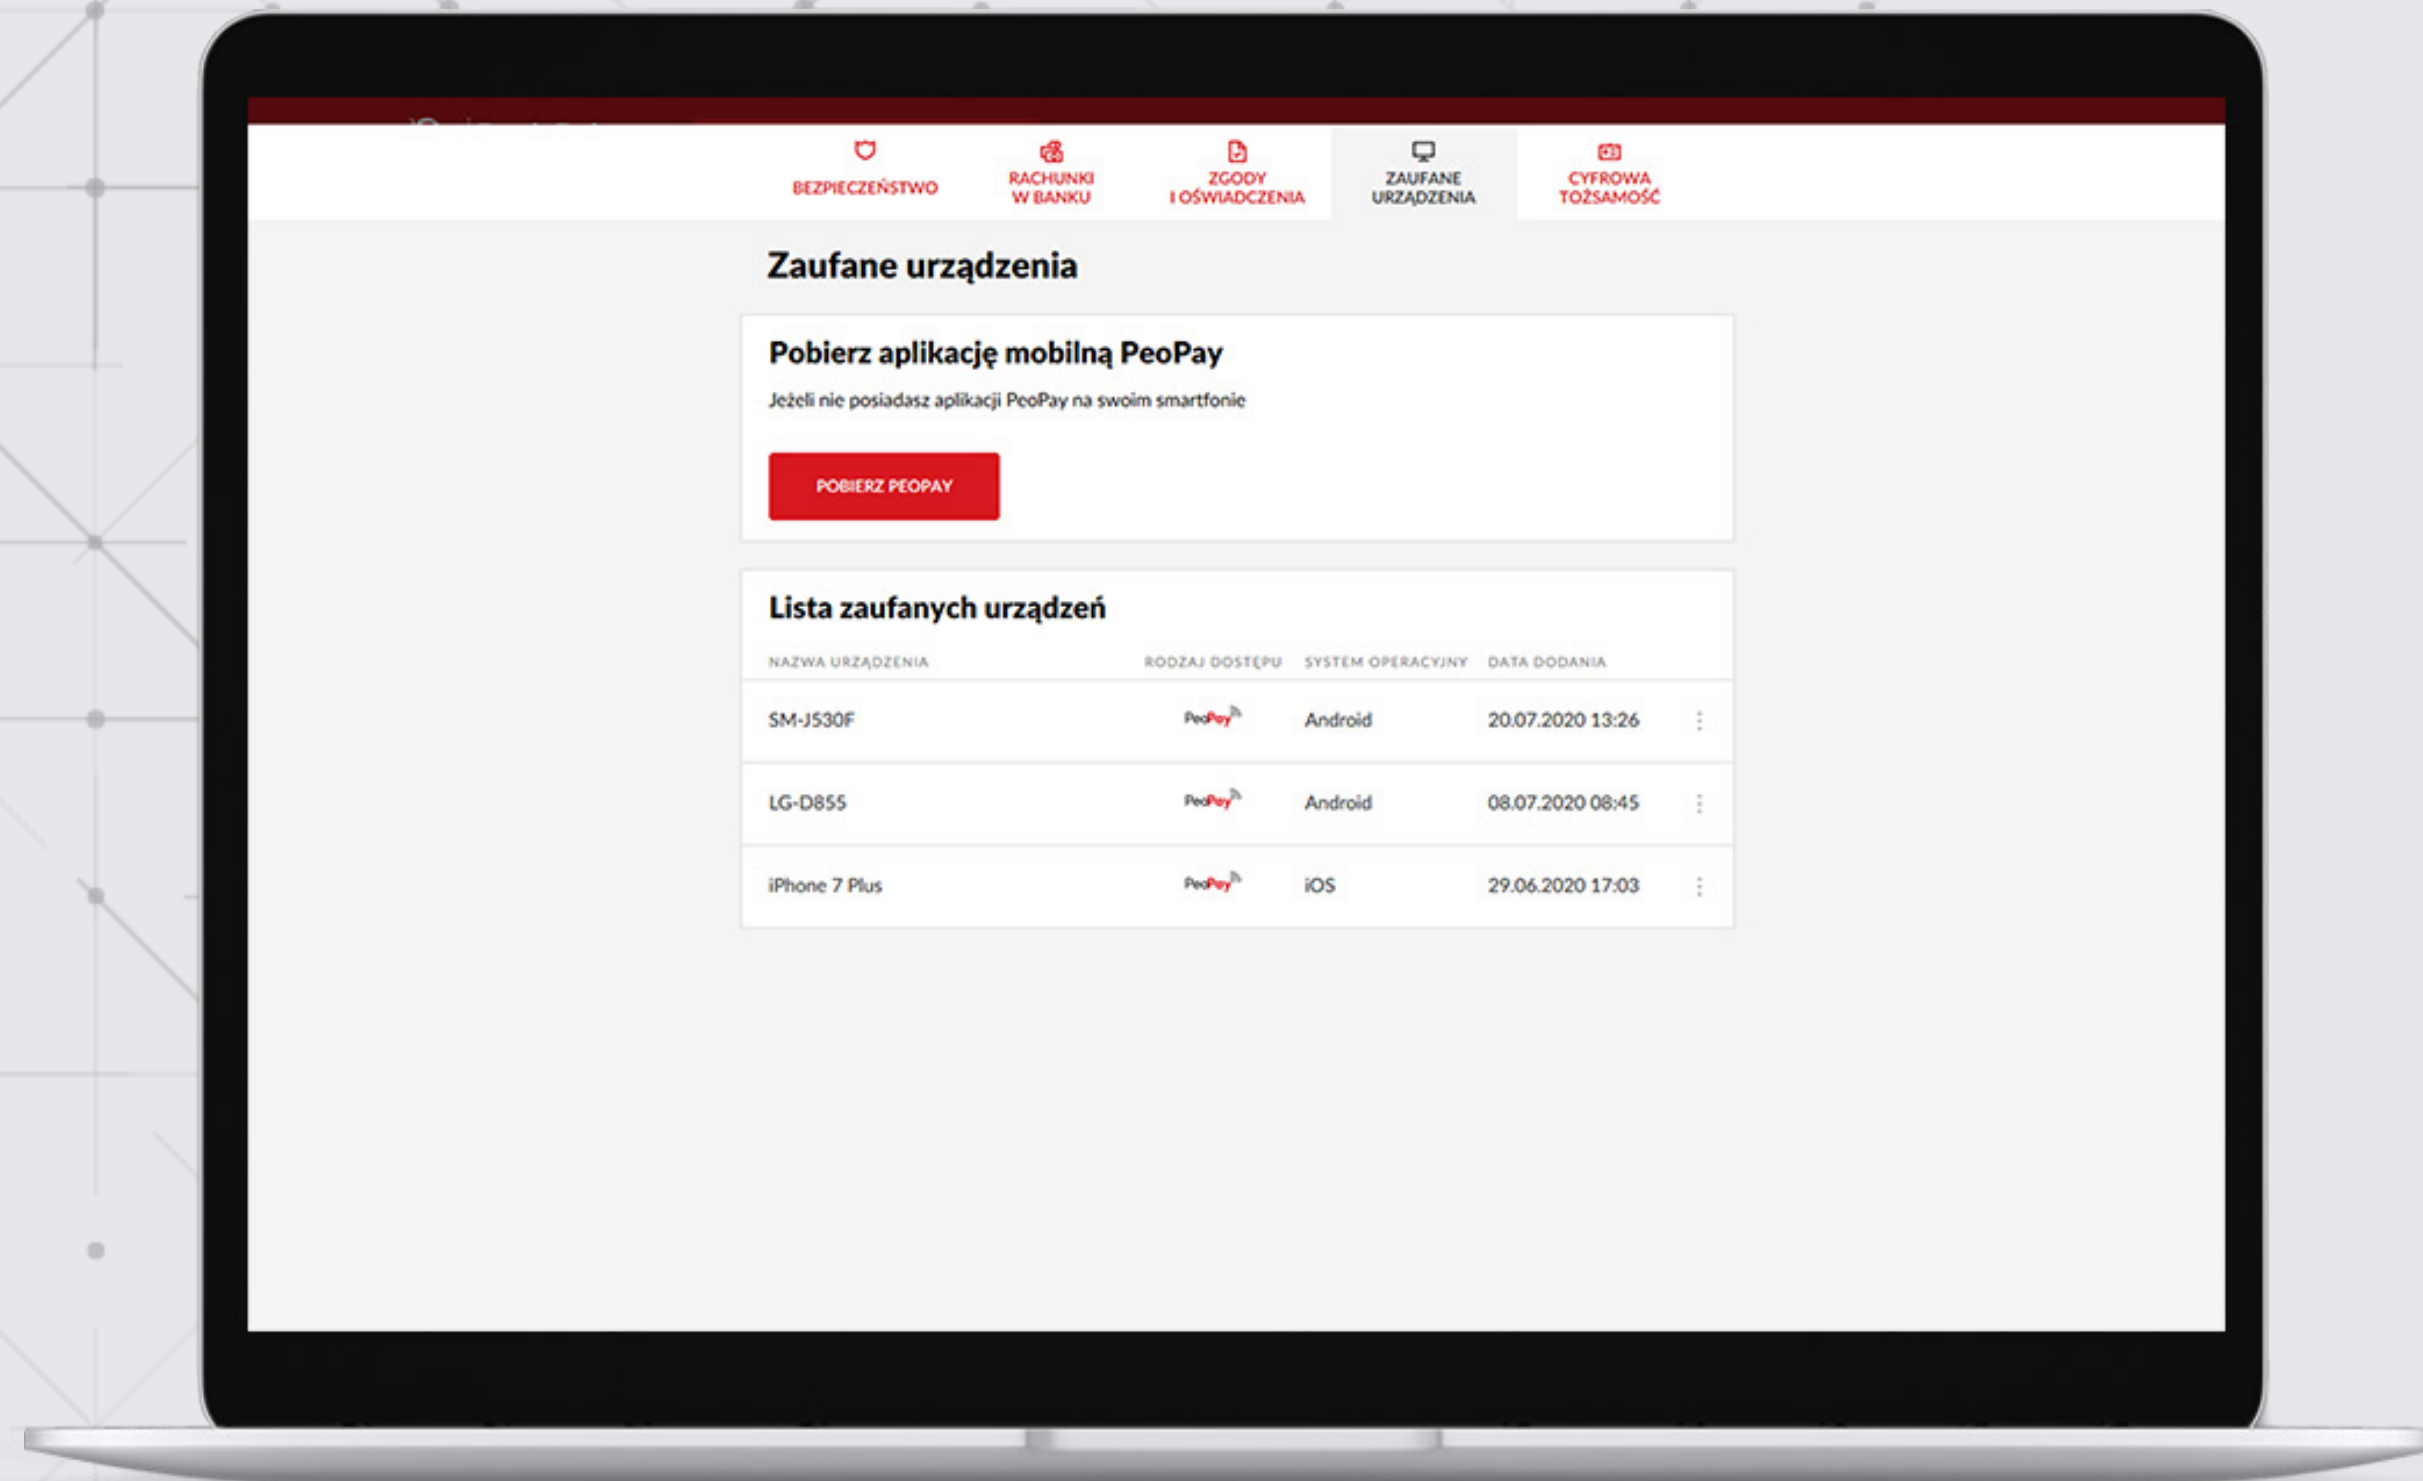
BEZPIECZEŃSTWO
RACHUNKI W BANKU
ZGODY I OŚWIADCZENIA
ZAUFANE URZĄDZENIA
CYFROWA TOŻSAMOŚĆ

Zaufane urządzenia

Pobierz aplikację mobilną PeoPay

Jeżeli nie posiadasz aplikacji PeoPay na swoim smartfonie

POBIERZ PEOPAY

Lista zaufanych urządzeń

| NAZWA URZĄDZENIA | RODZAJ DOSTĘPU | SYSTEM OPERACYJNY | DATA DODANIA |
|---|---|---|---|
| SM-J530F | PeoPay | Android | 20.07.2020 13:26 |
| LG-D855 | PeoPay | Android | 08.07.2020 08:45 |
| iPhone 7 Plus | PeoPay | iOS | 29.06.2020 17:03 |